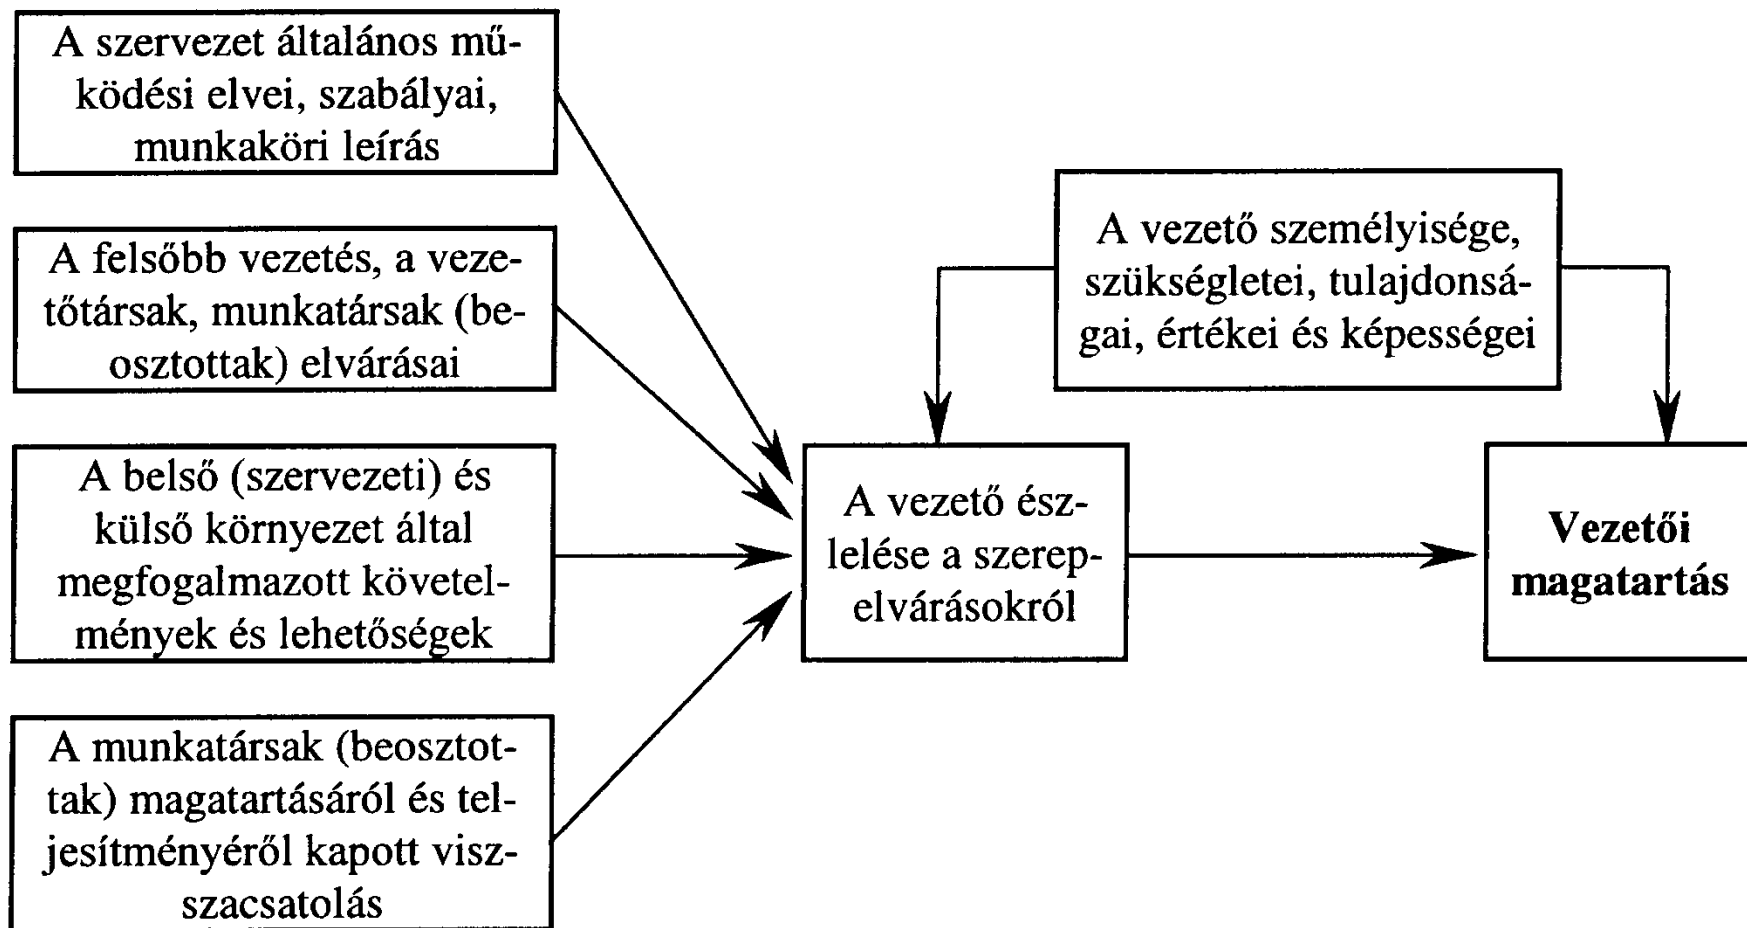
A szervezet általános működési elvei, szabályai, munkaköri leírás

A felsőbb vezetés, a vezetőtársak, munkatársak (beosztottak) elvárásai

A belső (szervezeti) és külső környezet által megfogalmazott követelmények és lehetőségek

A munkatársak (beosztottak) magatartásáról és teljesítményéről kapott visszacsatolás

A vezető személyisége, szükségletei, tulajdonságai, értékei és képességei

A vezető észlelése a szerepelvárásokról

Vezetői magatartás